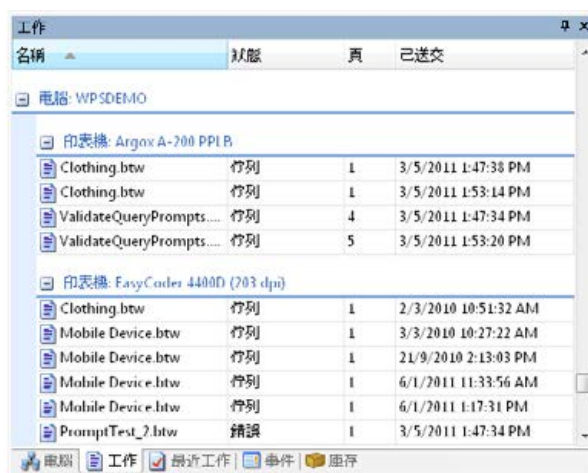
工作

| 名稱 | 狀態 | 頁 | 已送交 |
|---|---|---|---|

電腦: WPSDEMO

印表機: Argox A-200 PPLB

| 名稱 | 狀態 | 頁 | 已送交 |
|---|---|---|---|
| Clothing.btw | 佇列 | 1 | 3/5/2011 1:47:38 PM |
| Clothing.btw | 佇列 | 1 | 3/5/2011 1:53:14 PM |
| ValidateQueryPrompts.... | 佇列 | 4 | 3/5/2011 1:47:34 PM |
| ValidateQueryPrompts.... | 佇列 | 5 | 3/5/2011 1:53:20 PM |

印表機: EasyCoder 4400D (203 dpi)

| 名稱 | 狀態 | 頁 | 已送交 |
|---|---|---|---|
| Clothing.btw | 佇列 | 1 | 2/3/2010 10:51:32 AM |
| Mobile Device.btw | 佇列 | 1 | 3/3/2010 10:27:22 AM |
| Mobile Device.btw | 佇列 | 1 | 21/9/2010 2:13:03 PM |
| Mobile Device.btw | 佇列 | 1 | 6/1/2011 11:33:56 AM |
| Mobile Device.btw | 佇列 | 1 | 6/1/2011 1:17:31 PM |
| PromptTest_2.btw | 錯誤 | 1 | 3/5/2011 1:47:34 PM |

電腦 | 工作 | 最近工作 | 事件 | 庫存